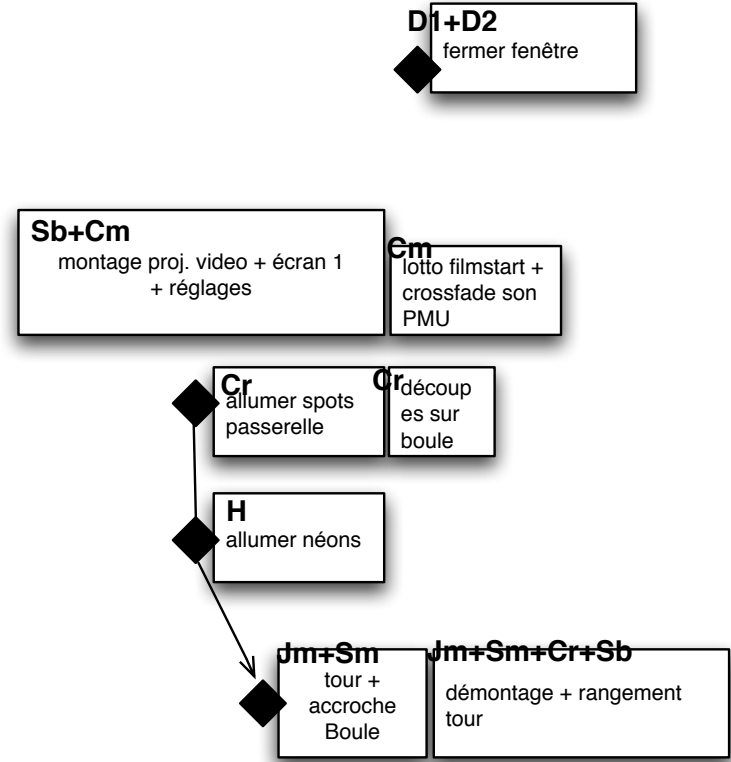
D1+D2
fermer fenêtre

Sb+Cm
montage proj. video + écran 1 + réglages

Cm
lotto filmstart + crossfade son PMU

Cr
allumer spots passerelle

Cr
découpes sur boule

H
allumer néons

Jm+Sm
tour + accroche Boule

Jm+Sm+Cr+Sb
démontage + rangement tour